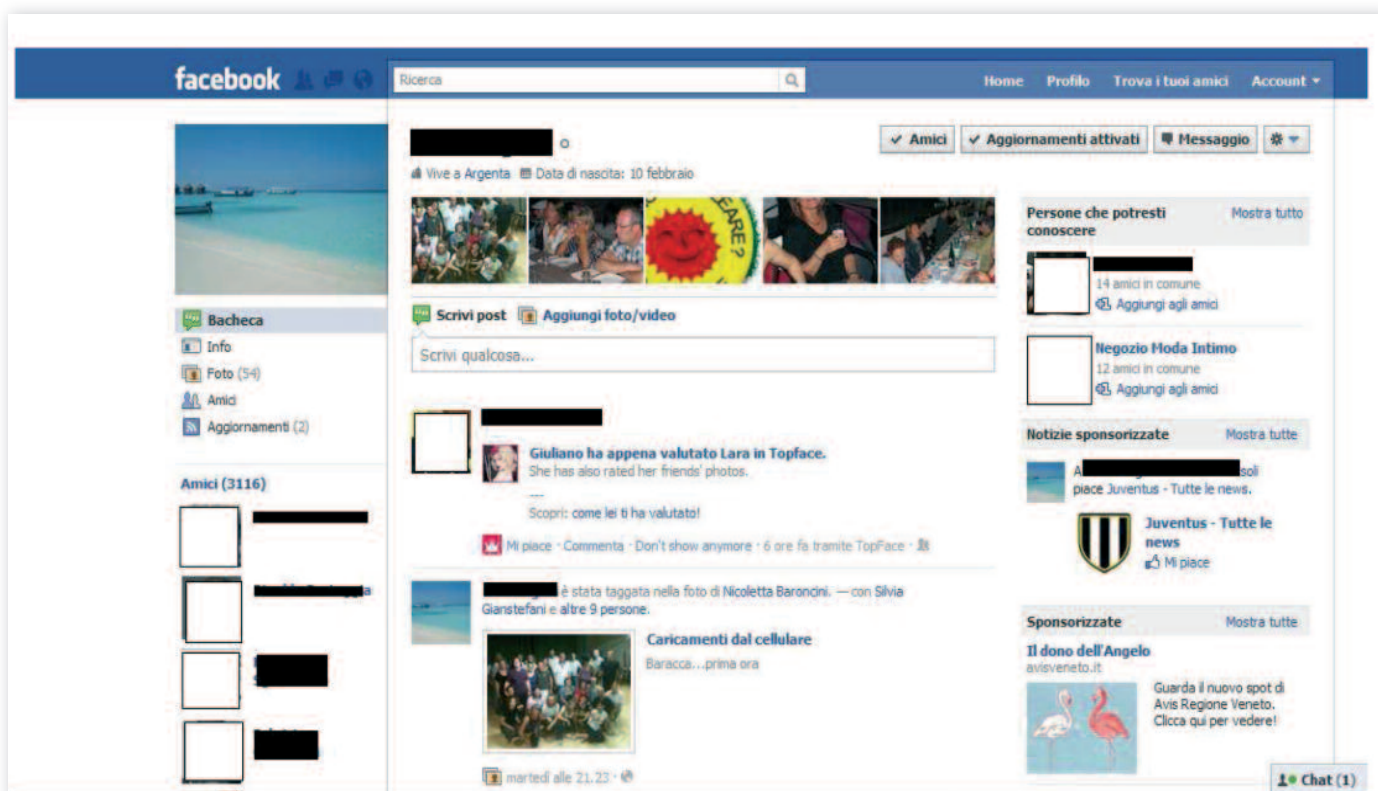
facebook

Ricerca

Home Profilo Trova i tuoi amici Account

✓ Amici ✓ Aggiornamenti attivati Messaggio

Vive a Argenta Data di nascita: 10 febbraio

Bacheca
Info
Foto (54)
Amici
Aggiornamenti (2)

Amici (3116)

Scrivi post Aggiungi foto/video

Scrivi qualcosa...

Giuliano ha appena valutato Lara in Topface.
She has also rated her friends' photos.
---
Scopri: come lei ti ha valutato!

Mi piace · Commenta · Don't show anymore · 6 ore fa tramite TopFace ·

è stata taggata nella foto di Nicoletta Baroncini. — con Silvia Gianstefani e altre 9 persone.

Caricamenti dal cellulare
Baracca...prima ora

martedì alle 21.23 ·

Persone che potresti conoscere
Mostra tutto

14 amici in comune
Aggiungi agli amici

Negozio Moda Intimo
12 amici in comune
Aggiungi agli amici

Notizie sponsorizzate
Mostra tutte

A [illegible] soli piace Juventus - Tutte le news.

Juventus - Tutte le news
Mi piace

Sponsorizzate
Mostra tutte

Il dono dell'Angelo
avisveneto.it
Guarda il nuovo spot di Avis Regione Veneto. Clicca qui per vedere!

Chat (1)